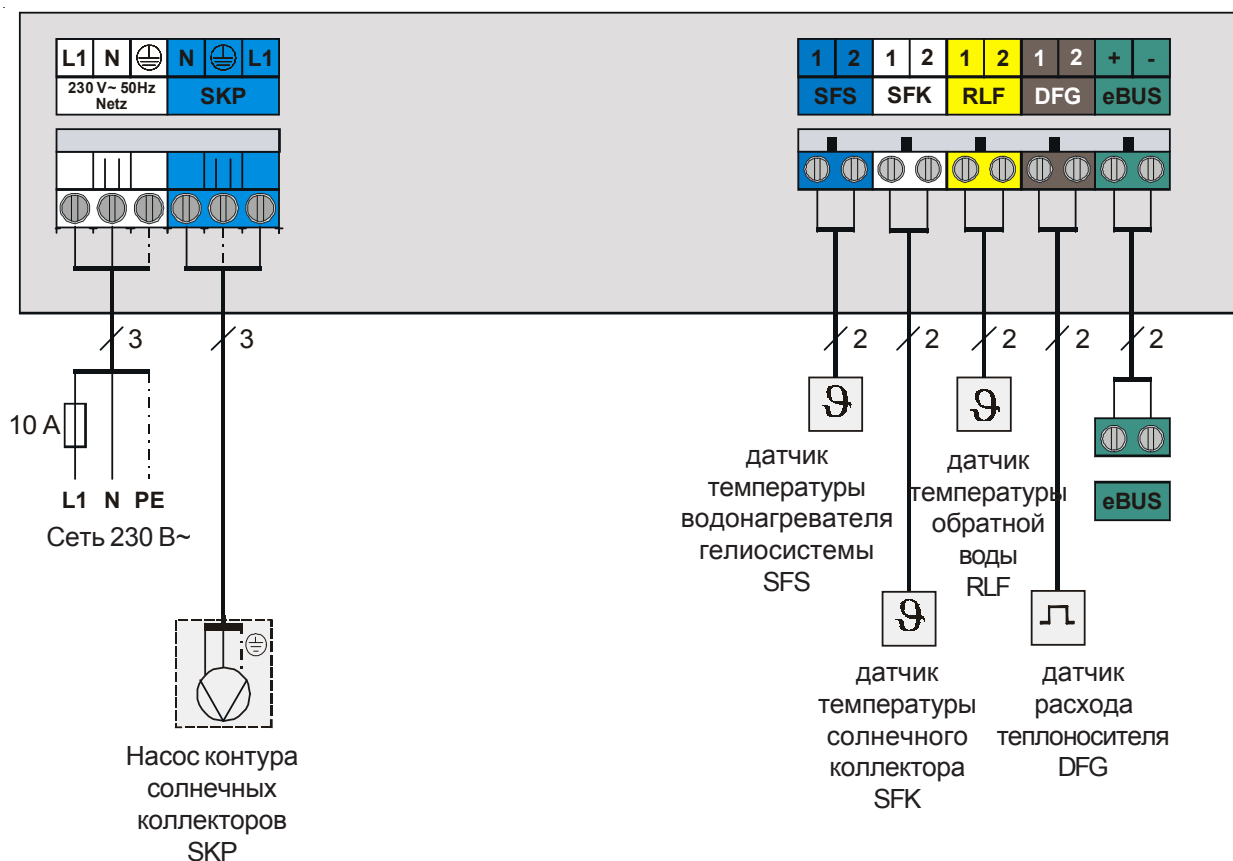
L1 N ⏚ N ⏚ L1
230 V~ 50Hz Netz
SKP

1 2 1 2 1 2 1 2 + -
SFS SFK RLF DFG eBUS

3
3

2 2 2 2 2

10 A
L1 N PE
Сеть 230 В~

ϑ
датчик температуры водонагревателя гелиосистемы SFS

ϑ
датчик температуры обратной воды RLF

eBUS

ϑ
датчик температуры солнечного коллектора SFK

датчик расхода теплоносителя DFG

Насос контура солнечных коллекторов SKP